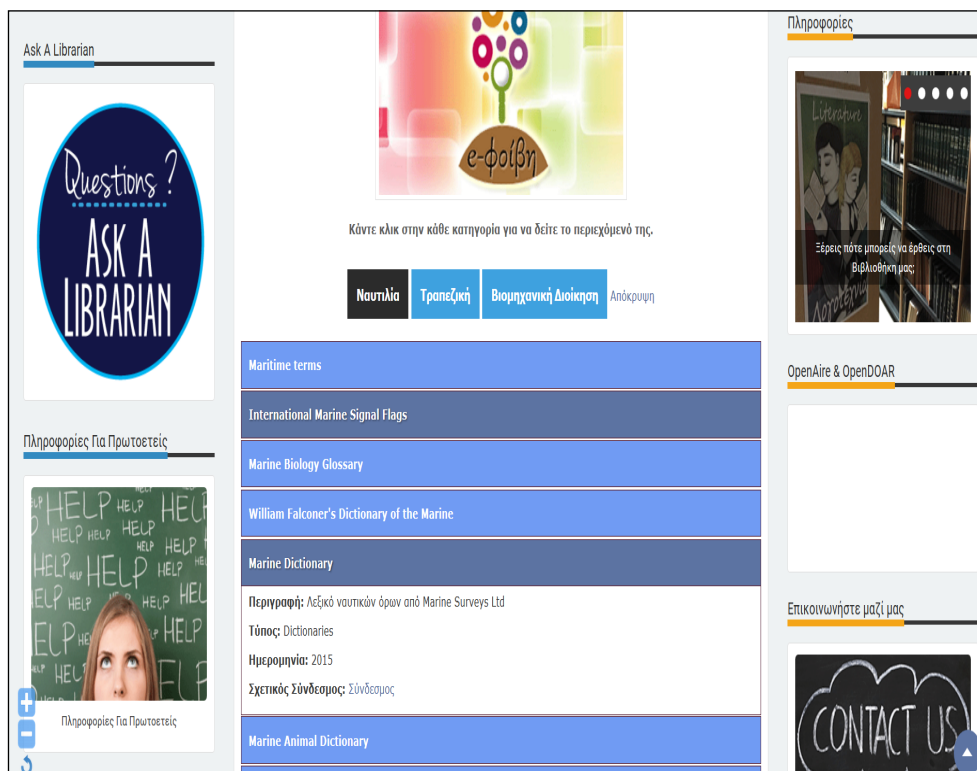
Ask A Librarian

Questions ?
ASK A
LIBRARIAN

Πληροφορίες Για Πρωτοετείς

HELP HELP HELP HELP HELP HELP HELP HELP HELP HELP HELP HELP HELP

Πληροφορίες Για Πρωτοετείς

e-φοίβη

Κάντε κλικ στην κάθε κατηγορία για να δείτε το περιεχόμενό της.

Ναυτιλία | Τραπεζική | Βιομηχανική Διοίκηση | Απόκρυψη

Maritime terms

International Marine Signal Flags

Marine Biology Glossary

William Falconer's Dictionary of the Marine

Marine Dictionary

Περιγραφή: Λεξικό ναυτικών όρων από Marine Surveys Ltd

Τύπος: Dictionaries

Ημερομηνία: 2015

Σχετικός Σύνδεσμος: Σύνδεσμος

Marine Animal Dictionary

Πληροφορίες

Literature

Ξέρεις πότε μπορείς να έρθεις στη Βιβλιοθήκη μας;

OpenAire & OpenDOAR

Επικοινωνήστε μαζί μας

CONTACT US